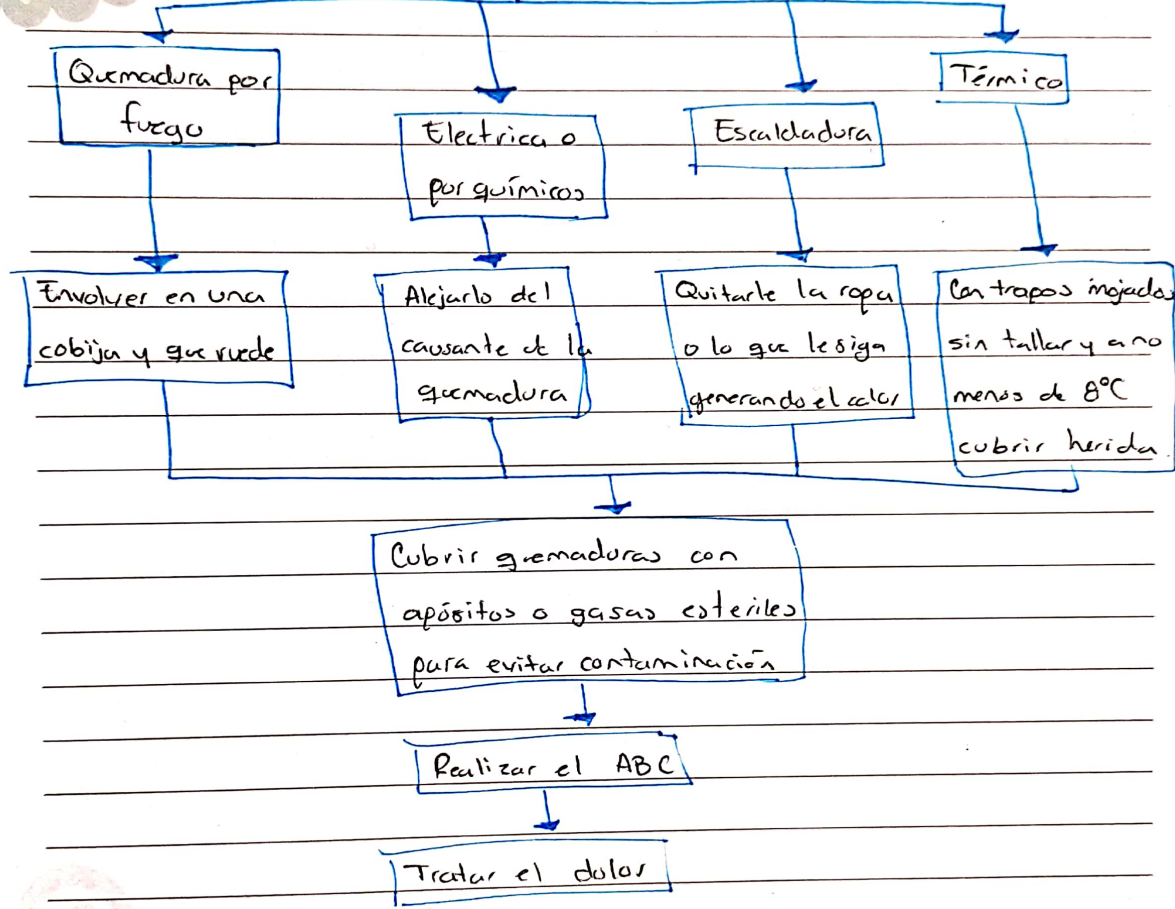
Quemadura por fuego

Electrica o por químicos

Escaldadura

Térmico

Envolver en una cobija y que ruede

Alejarlo del causante de la quemadura

Quitarle la ropa o lo que le siga generando el calor

Con trapos mojados sin tallar y a no menos de 8°C cubrir herida

Cubrir quemaduras con apósitos o gasas esteriles para evitar contaminación

Realizar el ABC

Tratar el dolor